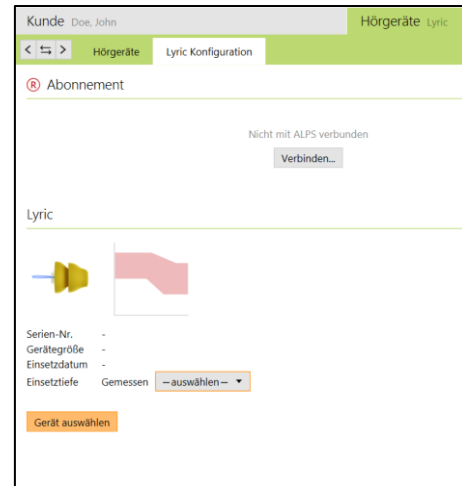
Kunde Doe, John

Hörgeräte Lyric

< ⇆ > Hörgeräte Lyric Konfiguration

® Abonnement

Nicht mit ALPS verbunden

Verbinden...

Lyric

Serien-Nr. -
Gerätegröße -
Einsetzdatum -
Einsetztiefe Gemessen —auswählen—

Gerät auswählen